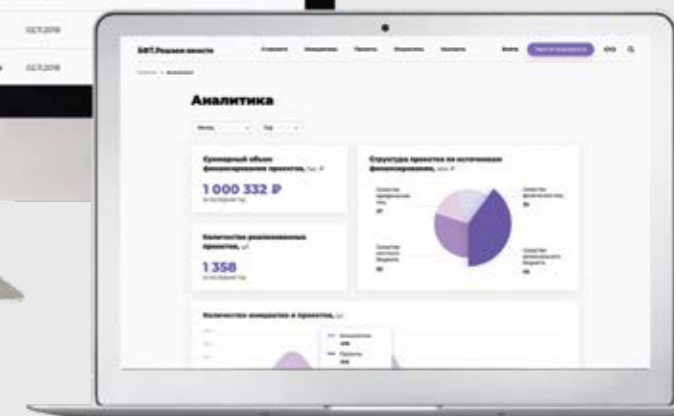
02.11.2019

02.11.2019

Аналитика

Суммарный объем финансирования проектов, тыс. ₽

1 000 332 ₽

Количество реализованных проектов, шт

1 358

Структура проектов по источникам финансирования, млн. ₽

Количество инициатив и проектов, шт